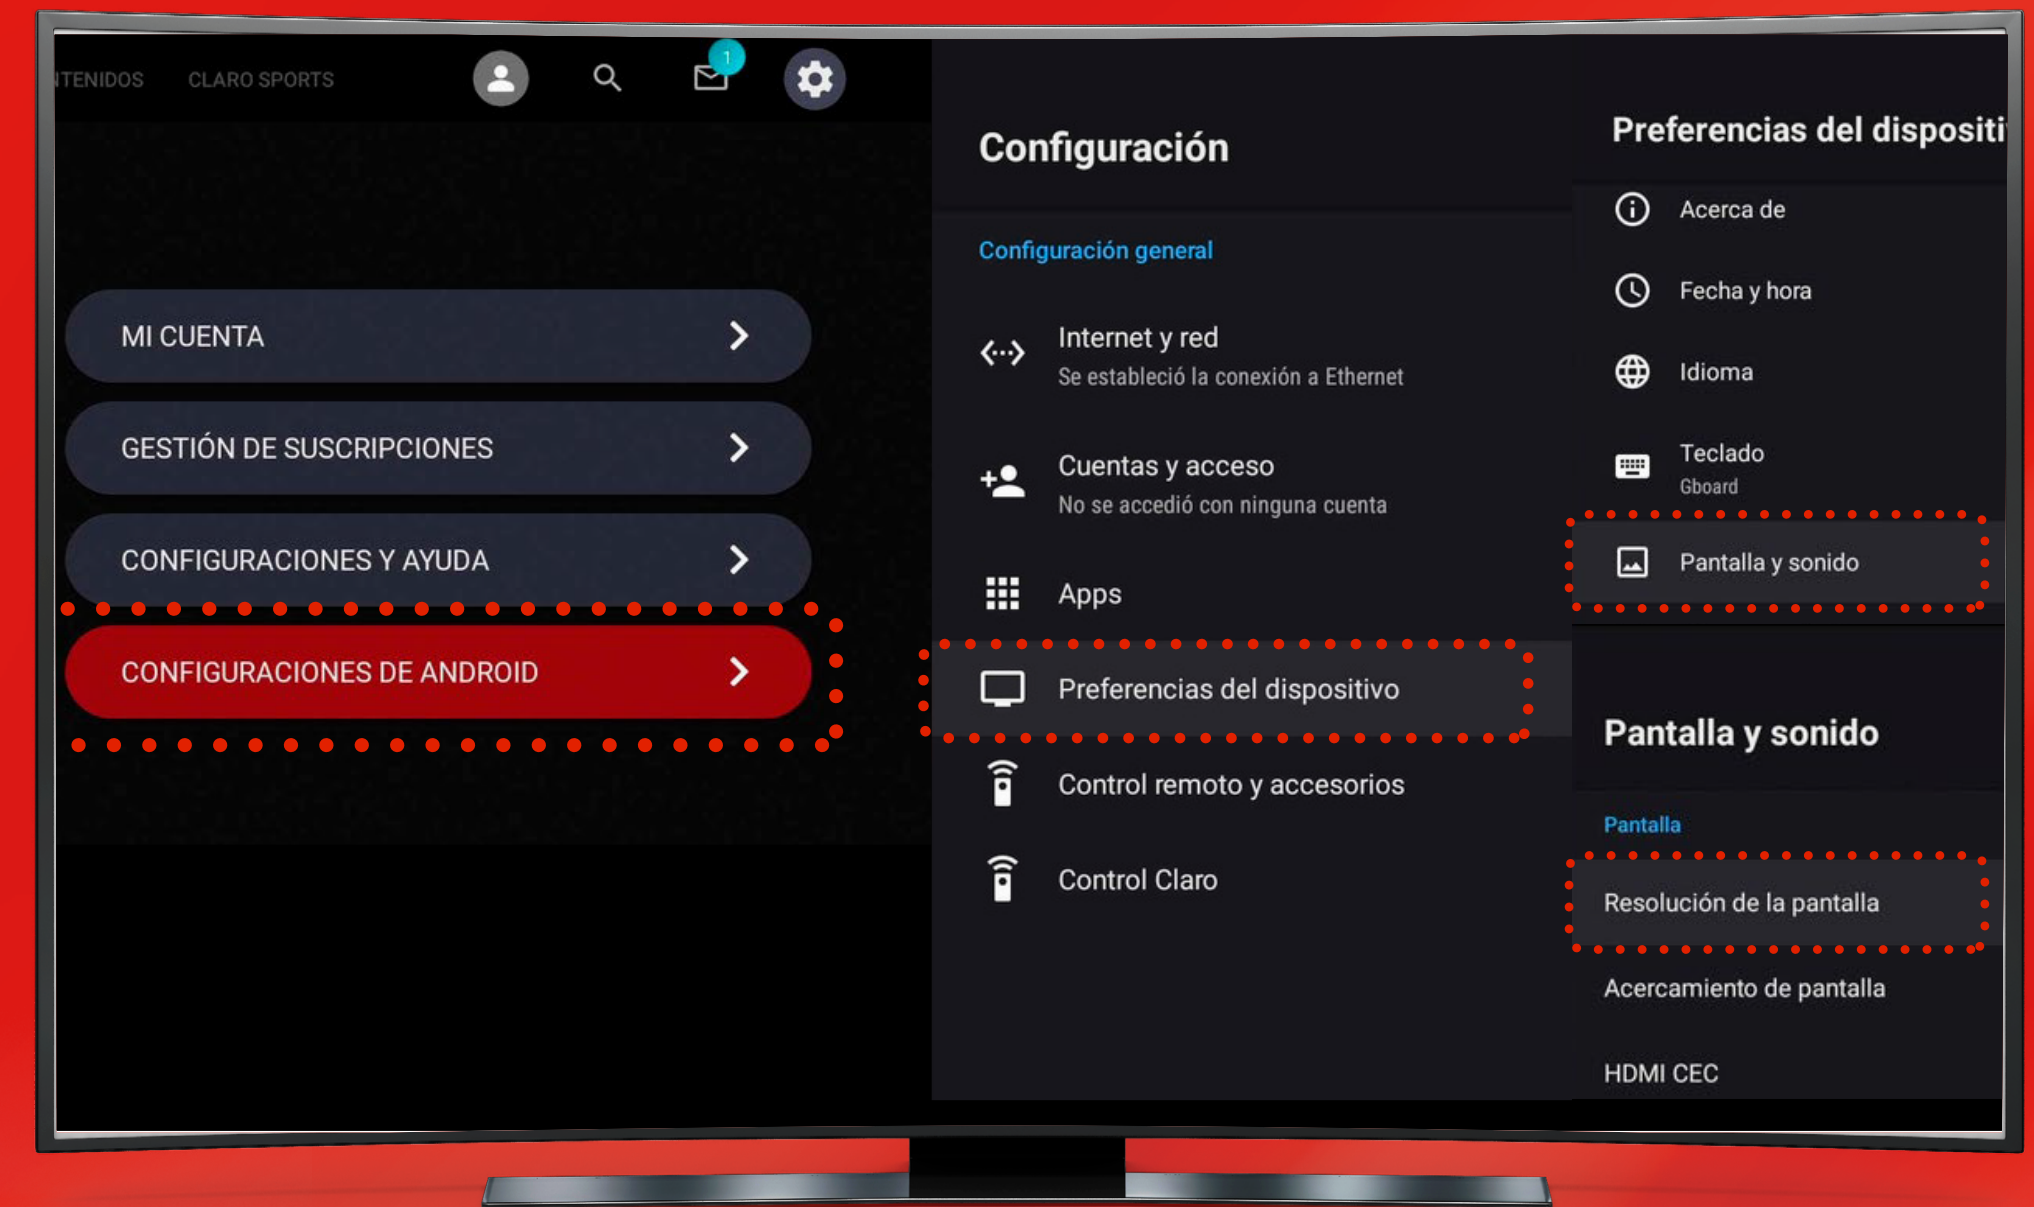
ITENIDOS CLARO SPORTS 1

MI CUENTA

GESTIÓN DE SUSCRIPCIONES

CONFIGURACIONES Y AYUDA

CONFIGURACIONES DE ANDROID

Configuración

Configuración general

Internet y red
Se estableció la conexión a Ethernet

Cuentas y acceso
No se accedió con ninguna cuenta

Apps

Preferencias del dispositivo

Control remoto y accesorios

Control Claro

Preferencias del dispositi

Acerca de

Fecha y hora

Idioma

Teclado
Gboard

Pantalla y sonido

Pantalla y sonido

Pantalla

Resolución de la pantalla

Acercamiento de pantalla

HDMI CEC